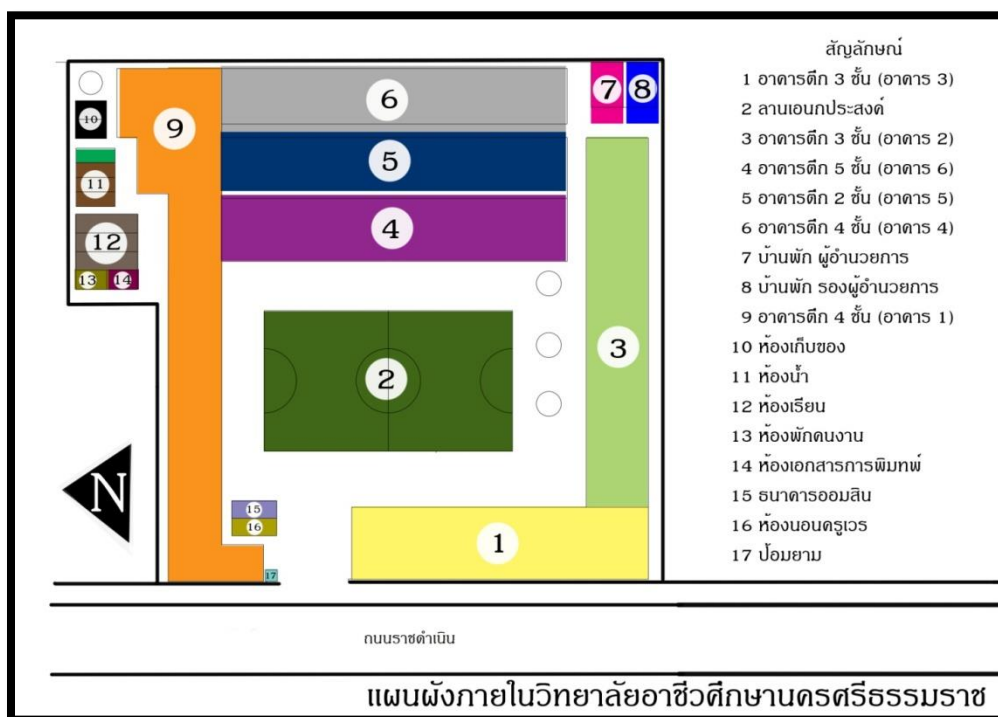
6

5

4

9

10

11

12

13 14

7 8

3

2

N

15
16

17

1

สัญลักษณ์
1 อาคารตึก 3 ชั้น (อาคาร 3)
2 ลานเอนกประสงค์
3 อาคารตึก 3 ชั้น (อาคาร 2)
4 อาคารตึก 5 ชั้น (อาคาร 6)
5 อาคารตึก 2 ชั้น (อาคาร 5)
6 อาคารตึก 4 ชั้น (อาคาร 4)
7 บ้านพัก ผู้อำนวยการ
8 บ้านพัก รองผู้อำนวยการ
9 อาคารตึก 4 ชั้น (อาคาร 1)
10 ห้องเก็บของ
11 ห้องน้ำ
12 ห้องเรียน
13 ห้องพักคนงาน
14 ห้องเอกสารการพิมทพ์
15 ธนาคารออมสิน
16 ห้องนอนครูเวร
17 ป้อมยาม

ถนนราชดำเนิน

แผนผังภายในวิทยาลัยอาชีวศึกษานครศรีธรรมราช